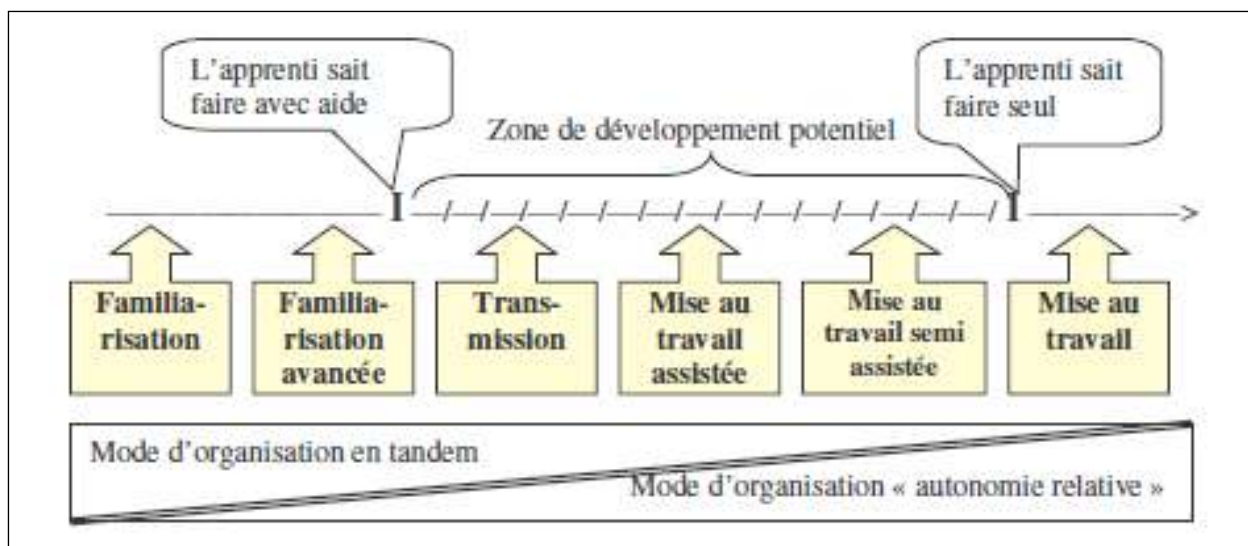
L'apprenti sait faire avec aide

L'apprenti sait faire seul

Zone de développement potentiel

Familiarisation

Familiarisation avancée

Transmission

Mise au travail assistée

Mise au travail semi assistée

Mise au travail

Mode d'organisation en tandem

Mode d'organisation « autonomie relative »